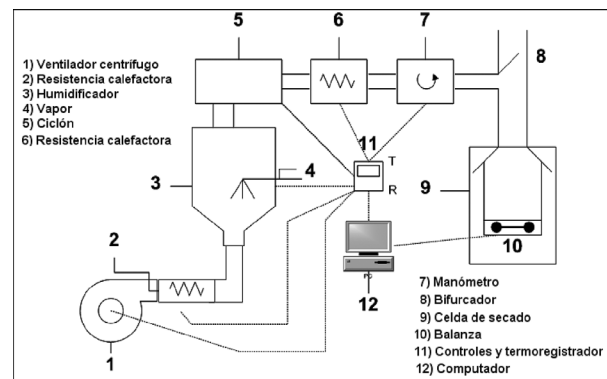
5
6
7
8
1) Ventilador centrífugo
2) Resistencia calefactora
3) Humidificador
4) Vapor
5) Ciclón
6) Resistencia calefactora
11
T
R
3
4
9
10
2
12
1
7) Manómetro
8) Bifurcador
9) Celda de secado
10) Balanza
11) Controles y termoregistrador
12) Computador